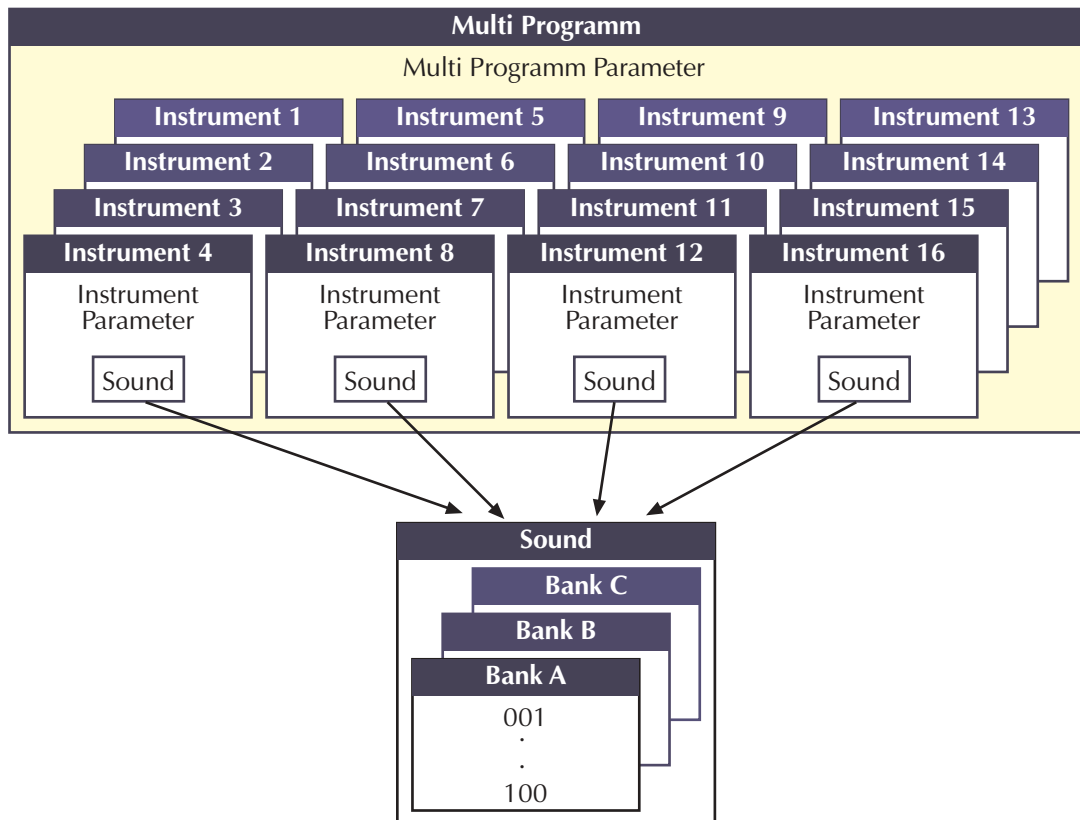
Multi Programm

Multi Programm Parameter

Instrument 1

Instrument 5

Instrument 9

Instrument 13

Instrument 2

Instrument 6

Instrument 10

Instrument 14

Instrument 3

Instrument 7

Instrument 11

Instrument 15

Instrument 4

Instrument Parameter

Sound

Instrument 8

Instrument Parameter

Sound

Instrument 12

Instrument Parameter

Sound

Instrument 16

Instrument Parameter

Sound

Sound

Bank C

Bank B

Bank A

001
.
.
100